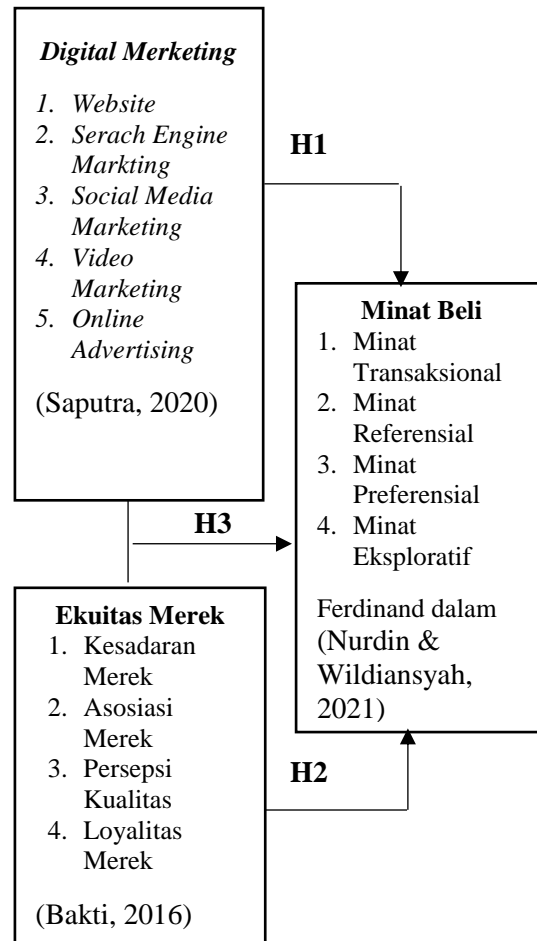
*Digital Merketing*

1. *Website*
2. *Serach Engine Markting*
3. *Social Media Marketing*
4. *Video Marketing*
5. *Online Advertising*

(Saputra, 2020)

H1

Minat Beli

1. Minat Transaksional
2. Minat Referensial
3. Minat Preferensial
4. Minat Eksploratif

Ferdinand dalam (Nurdin & Wildiansyah, 2021)

H3

Ekuitas Merek

1. Kesadaran Merek
2. Asosiasi Merek
3. Persepsi Kualitas
4. Loyalitas Merek

(Bakti, 2016)

H2